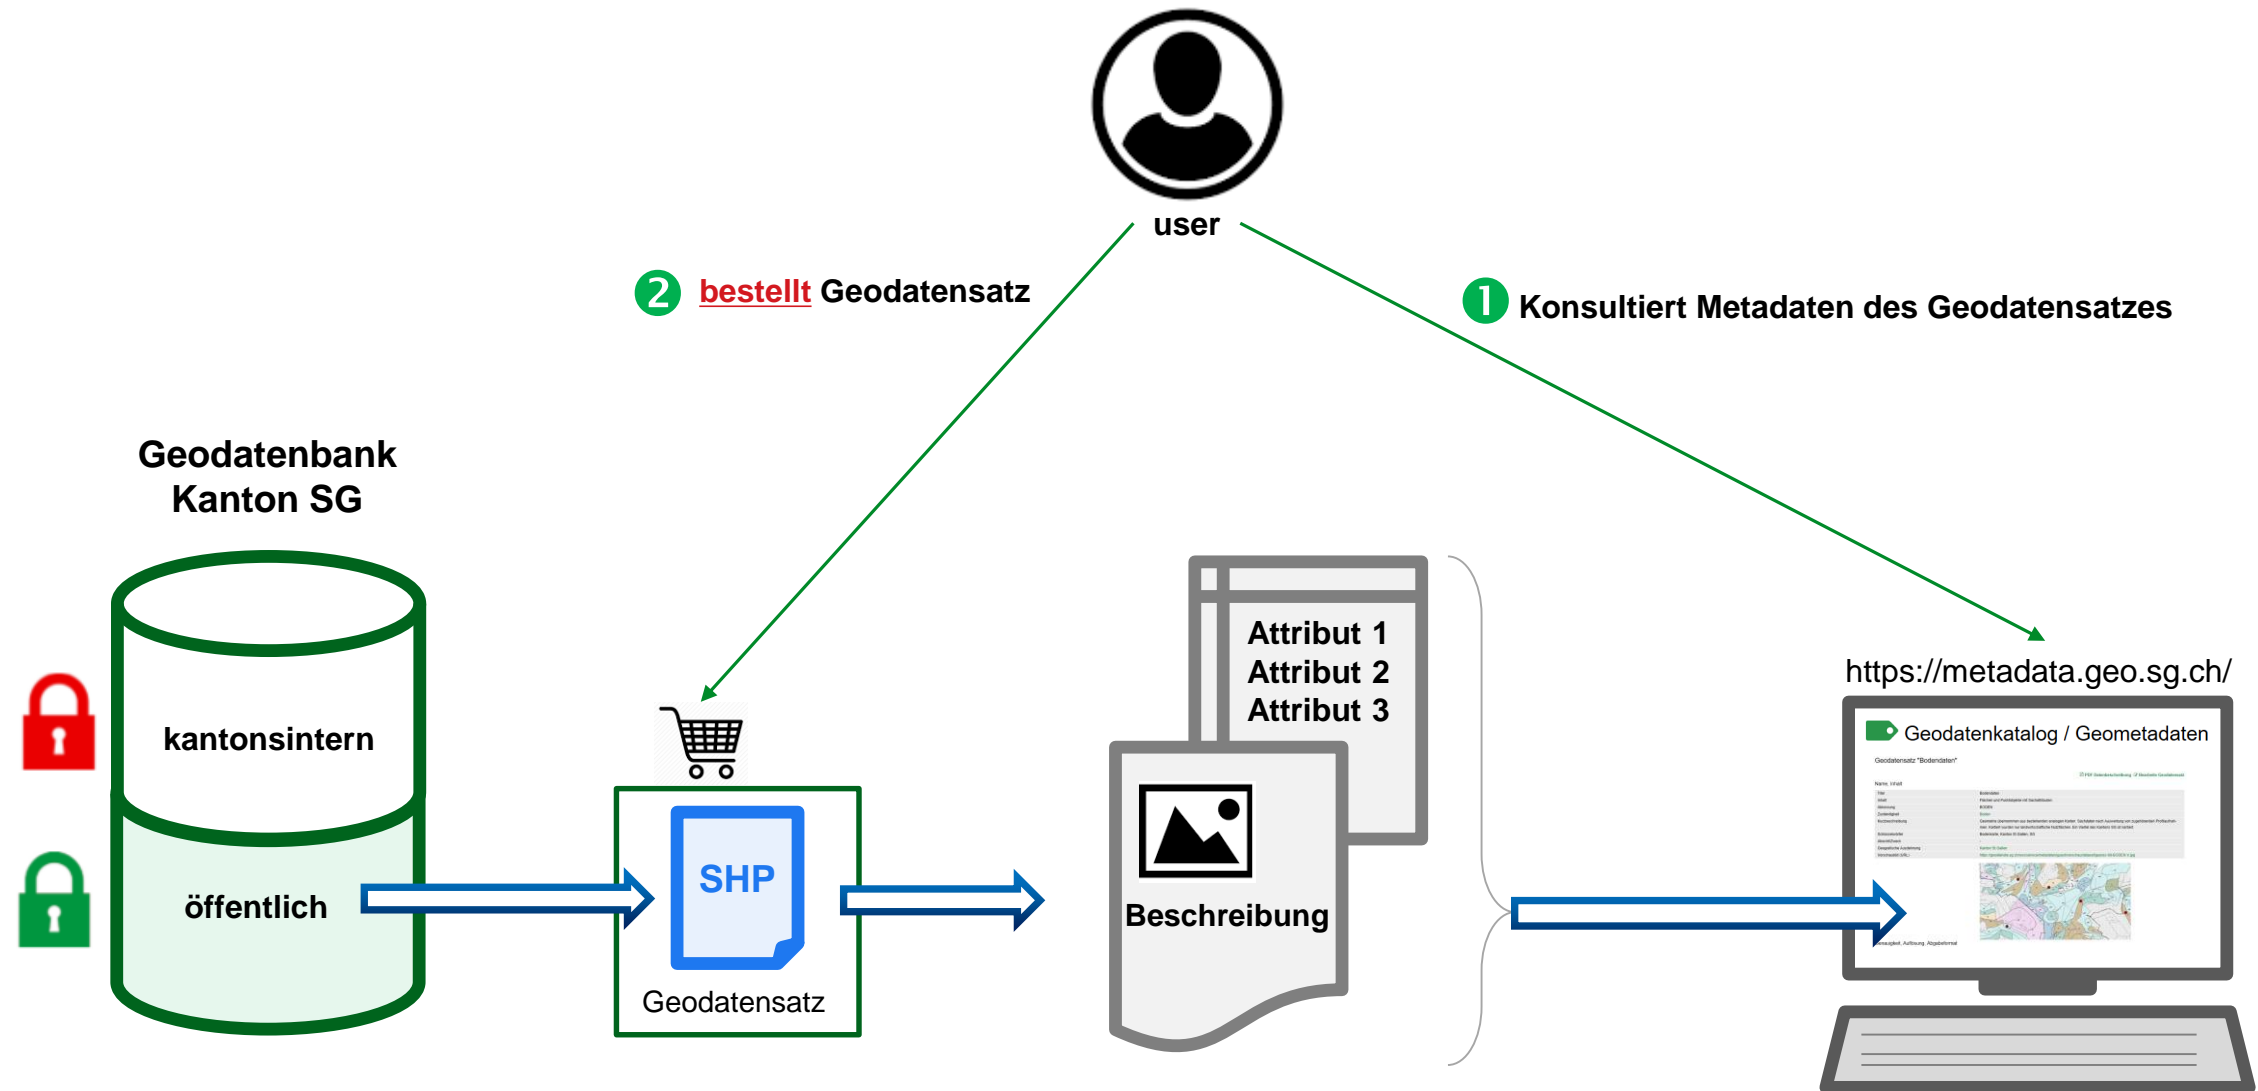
user

2 bestellt Geodatensatz

1 Konsultiert Metadaten des Geodatensatzes

Geodatenbank Kanton SG

kantonsintern

öffentlich

SHP

Geodatensatz

Attribut 1
Attribut 2
Attribut 3

Beschreibung

https://metadata.geo.sg.ch/

Geodatenkatalog / Geometadaten

Geodatensatz "Bodendaten"

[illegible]